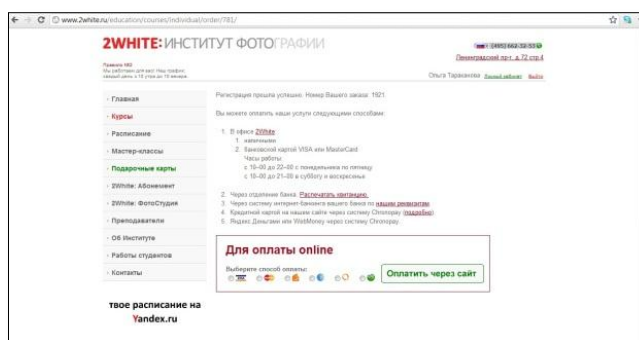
www.2white.ru/education/courses/individual/order/783/

2WHITE: ИНСТИТУТ ФОТОГРАФИИ

(495) 642-32-53
Ленинградский пр-т, д.72 стр.4

Правило №3
Мы работаем для вас! Наш график: каждый день с 10 утра до 10 вечера

Ольга Тараканова Личный кабинет Выйти

Главная
Курсы
Расписание
Мастер-классы
Подарочные карты
2White: Абонемент
2White: ФотоСтудия
Преподаватели
Об Институте
Работы студентов
Контакты

твое расписание на Yandex.ru

Регистрация прошла успешно. Номер Вашего заказа: 1921.

Вы можете оплатить наши услуги следующими способами:

1. В офисе 2White
1. наличными
2. банковской картой VISA или MasterCard
Часы работы:
с 10–00 до 22–00 с понедельника по пятницу
с 10–00 до 21–00 в субботу и воскресенье
2. Через отделение банка. Распечатать квитанцию.
3. Через систему интернет-банкинга вашего банка по нашим реквизитам
4. Кредитной картой на нашем сайте через систему Chronopay (подробно)
5. Яндекс Деньгами или WebMoney через систему Chronopay.

Для оплаты online
Выберите способ оплаты:
Оплатить через сайт